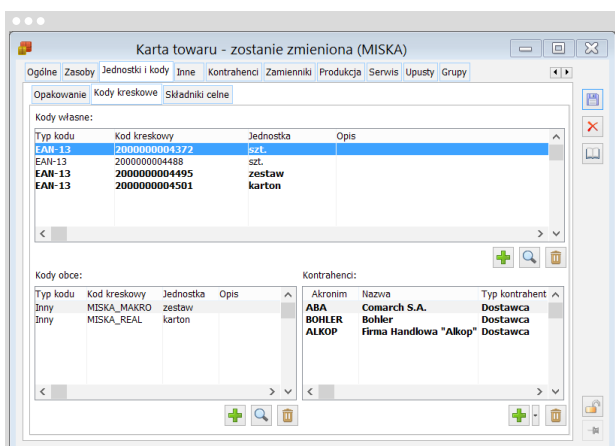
Karta towaru - zostanie zmieniona (MISKA)

Ogólne | Zasoby | Jednostki i kody | Inne | Kontrahenci | Zamienniki | Produkcja | Serwis | Upusty | Grupy

Opakowanie | Kody kreskowe | Składniki celne

Kody własne:

| Typ kodu | Kod kreskowy | Jednostka | Opis |
|---|---|---|---|
| EAN-13 | 2000000004372 | szt. | |
| EAN-13 | 2000000004488 | szt. | |
| EAN-13 | 2000000004495 | zestaw | |
| EAN-13 | 2000000004501 | karton | |

Kody obce:

| Typ kodu | Kod kreskowy | Jednostka | Opis |
|---|---|---|---|
| Inny | MISKA_MAKRO | zestaw | |
| Inny | MISKA_REAL | karton | |

Kontrahenci:

| Akronim | Nazwa | Typ kontrahent |
|---|---|---|
| ABA | Comarch S.A. | Dostawca |
| BOHLER | Bohler | Dostawca |
| ALKOP | Firma Handlowa "Alkop" | Dostawca |